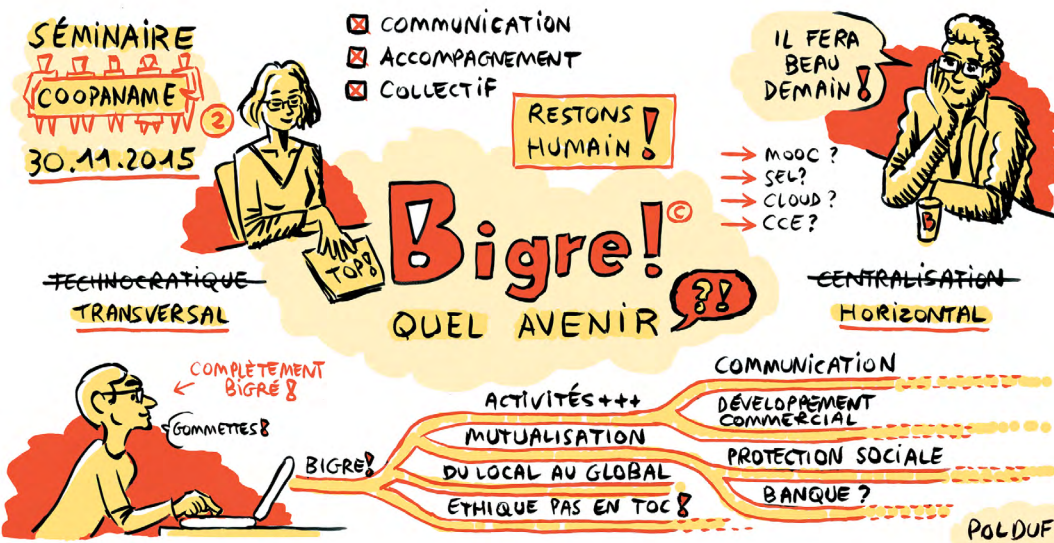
SÉMINAIRE
COOPANAME
2
30.11.2015

☒ COMMUNICATION
☒ ACCOMPAGNEMENT
☒ COLLECTIF

IL FERA BEAU DEMAIN!

RESTONS HUMAIN!

TOP?

Bigre!©

→ MOOC ?
→ SEL?
→ CLOUD ?
→ CCE?

B

~~TECHNOCRATIQUE~~
TRANSVERSAL

QUEL AVENIR ?!

~~CENTRALISATION~~
HORIZONTAL

COMPLÈTEMENT BIGRÉ!
GOMMETTES!

BIGRE!
ACTIVITÉS +++
MUTUALISATION
DU LOCAL AU GLOBAL
ETHIQUE PAS EN TOC!

COMMUNICATION
DÉVELOPPEMENT COMMERCIAL
PROTECTION SOCIALE
BANQUE ?

POLDUF